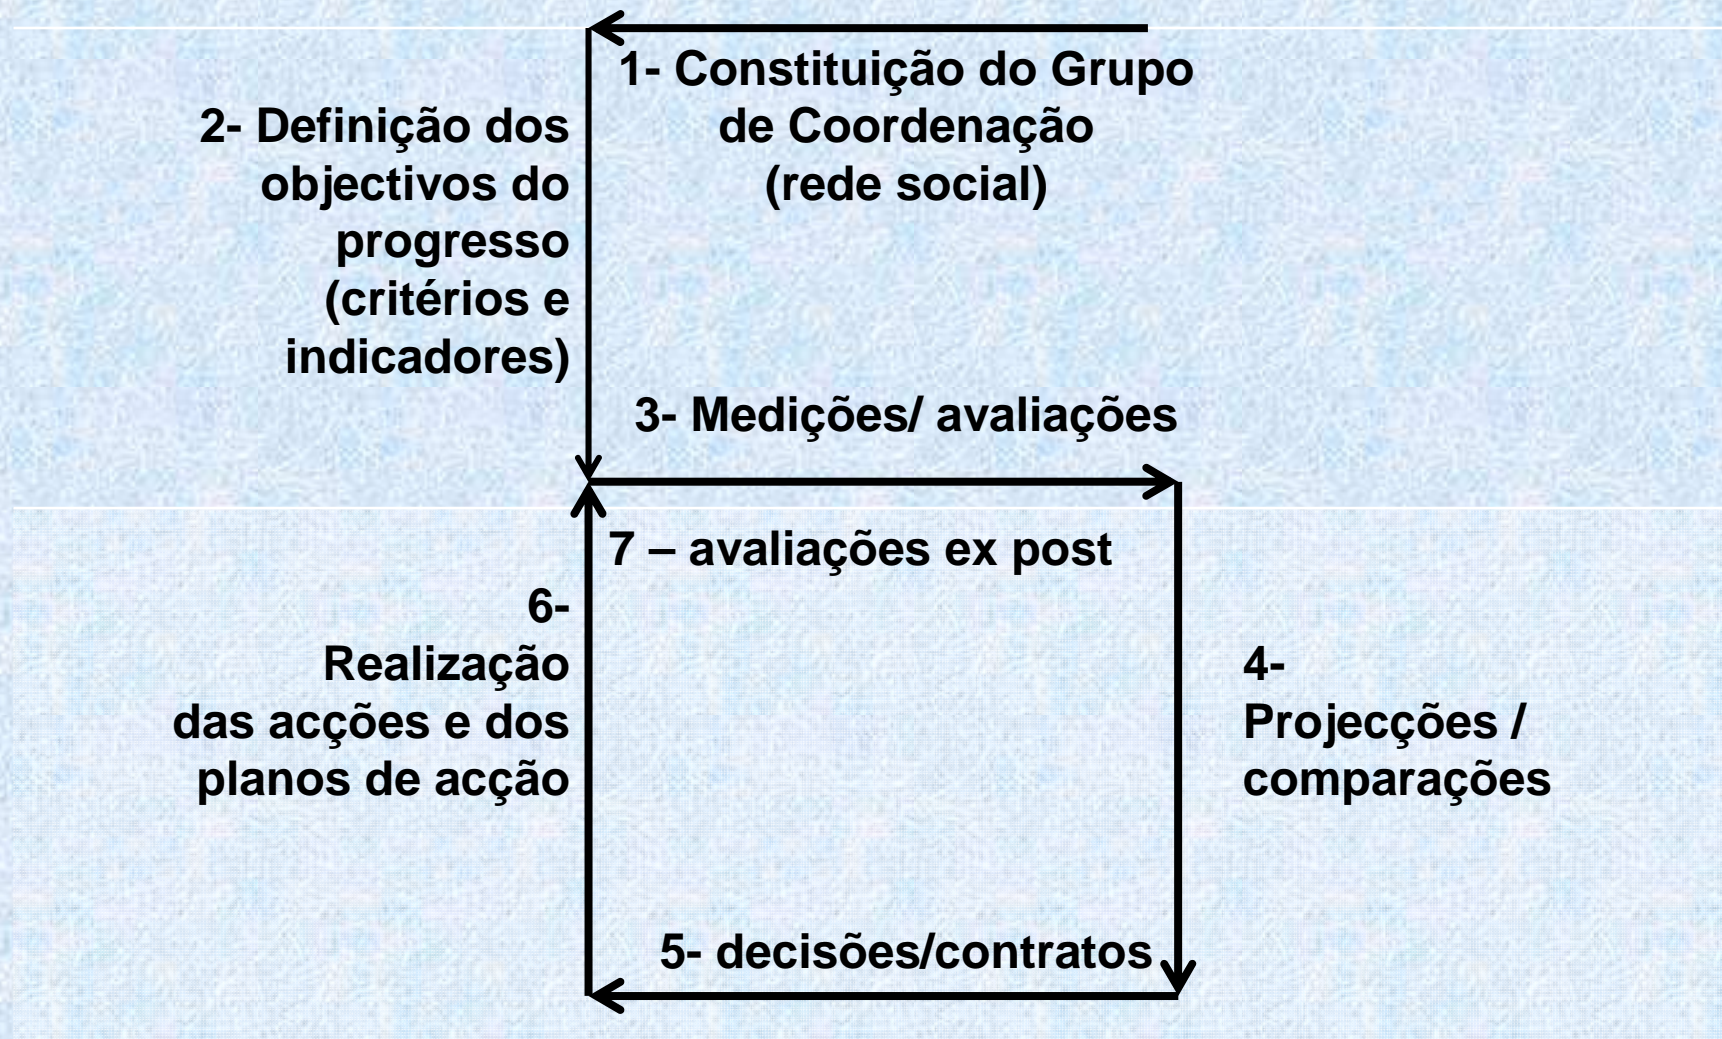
1- Constituição do Grupo de Coordenação (rede social)

2- Definição dos objectivos do progresso (critérios e indicadores)

3- Medições/ avaliações

7 – avaliações ex post

6- Realização das acções e dos planos de acção

4- Projecções / comparações

5- decisões/contratos